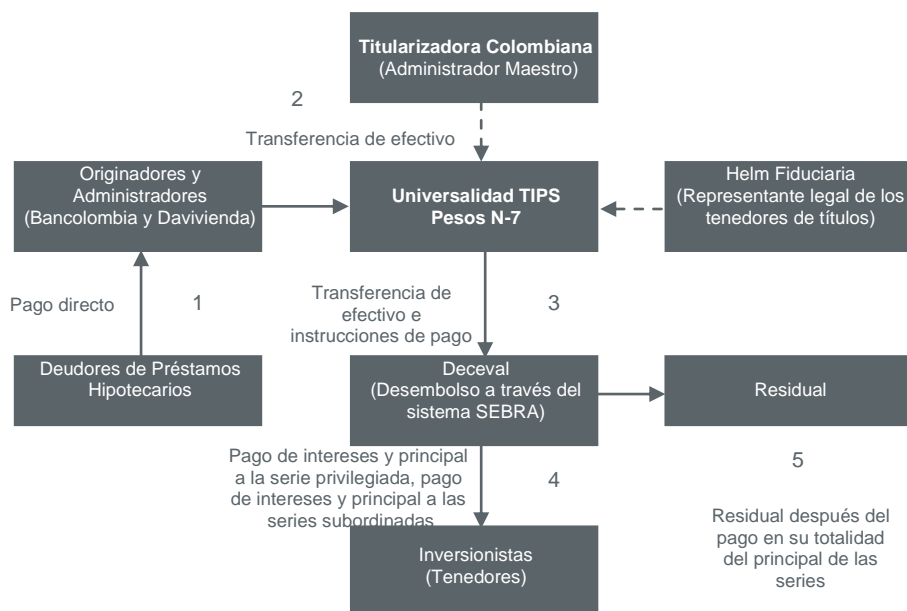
Titularizadora Colombiana
(Administrador Maestro)

2

Transferencia de efectivo

Originadores y Administradores
(Bancolombia y Davivienda)

Universalidad TIPS
Pesos N-7

Helm Fiduciaria
(Representante legal de los tenedores de títulos)

Pago directo

1

Transferencia de efectivo e instrucciones de pago

3

Deudores de Préstamos Hipotecarios

Deceval
(Desembolso a través del sistema SEBRA)

Residual

Pago de intereses y principal a la serie privilegiada, pago de intereses y principal a las series subordinadas

4

5

Residual después del pago en su totalidad del principal de las series

Inversionistas
(Tenedores)